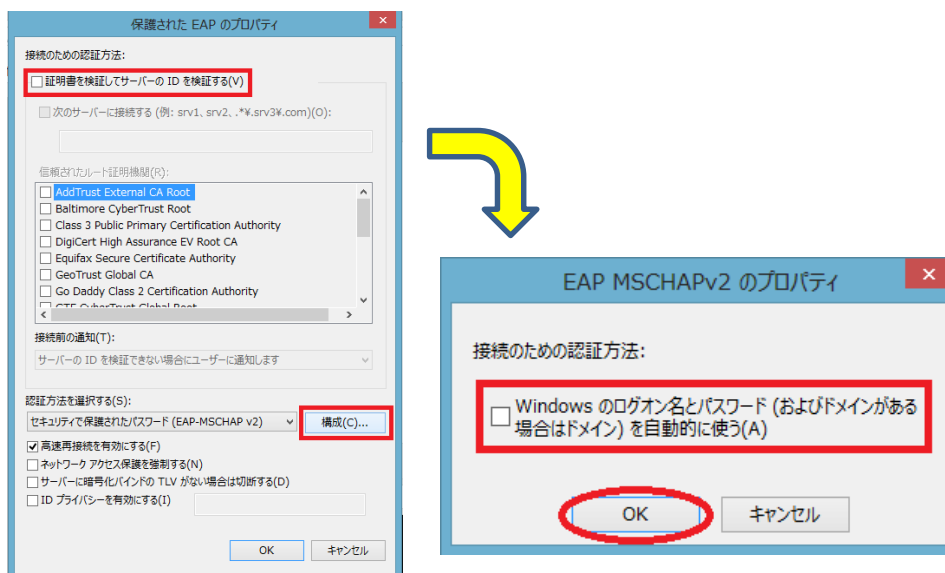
保護された EAP のプロパティ

接続のための認証方法:

証明書を検証してサーバーの ID を検証する(V)

次のサーバーに接続する (例: srv1、srv2、.*¥.srv3¥.com)(O):

信頼されたルート証明機関(R):

AddTrust External CA Root
Baltimore CyberTrust Root
Class 3 Public Primary Certification Authority
DigiCert High Assurance EV Root CA
Equifax Secure Certificate Authority
GeoTrust Global CA
Go Daddy Class 2 Certification Authority
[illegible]

接続前の通知(T):

サーバーの ID を検証できない場合にユーザーに通知します

認証方法を選択する(S):

セキュリティで保護されたパスワード (EAP-MSCHAP v2)

構成(C)...

高速再接続を有効にする(F)
ネットワーク アクセス保護を強制する(N)
サーバーに暗号化バインドの TLV がない場合は切断する(D)
ID プライバシーを有効にする(I)

OK
キャンセル

EAP MSCHAPv2 のプロパティ

接続のための認証方法:

Windows のログオン名とパスワード (およびドメインがある場合はドメイン) を自動的に使う(A)

OK
キャンセル